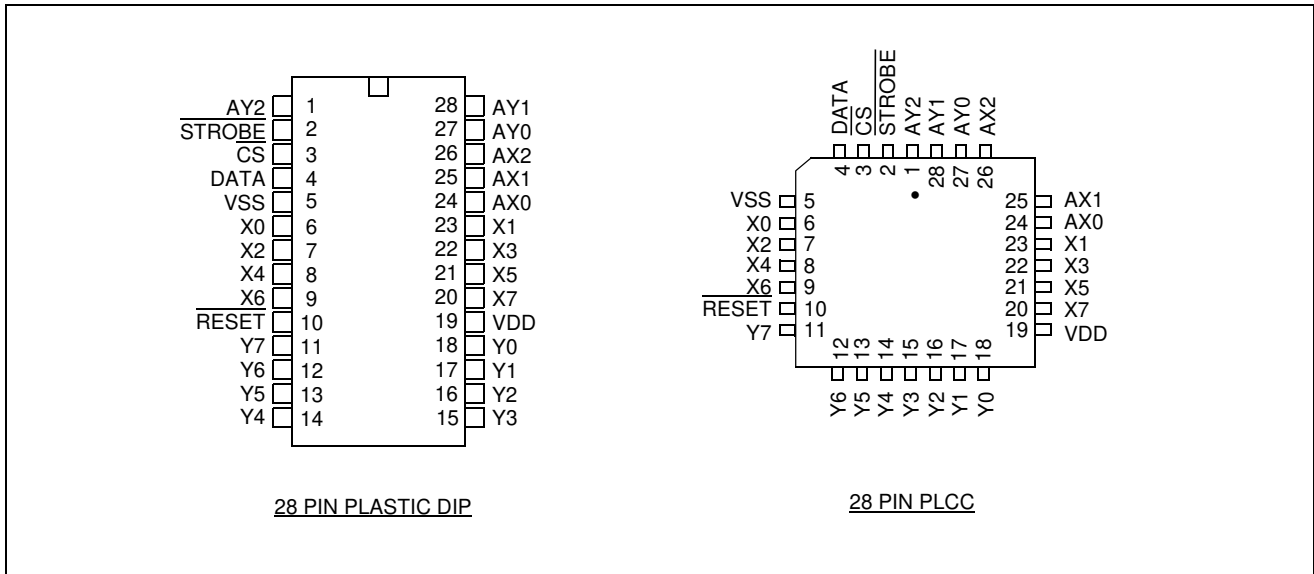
AY2 1
$\overline{STROBE}$ 2
$\overline{CS}$ 3
DATA 4
VSS 5
X0 6
X2 7
X4 8
X6 9
$\overline{RESET}$ 10
Y7 11
Y6 12
Y5 13
Y4 14
28 AY1
27 AY0
26 AX2
25 AX1
24 AX0
23 X1
22 X3
21 X5
20 X7
19 VDD
18 Y0
17 Y1
16 Y2
15 Y3

28 PIN PLASTIC DIP

DATA 4
$\overline{CS}$ 3
$\overline{STROBE}$ 2
AY2 1
AY1 28
AY0 27
AX2 26
VSS 5
X0 6
X2 7
X4 8
X6 9
$\overline{RESET}$ 10
Y7 11
25 AX1
24 AX0
23 X1
22 X3
21 X5
20 X7
19 VDD
12 Y6
13 Y5
14 Y4
15 Y3
16 Y2
17 Y1
18 Y0

28 PIN PLCC